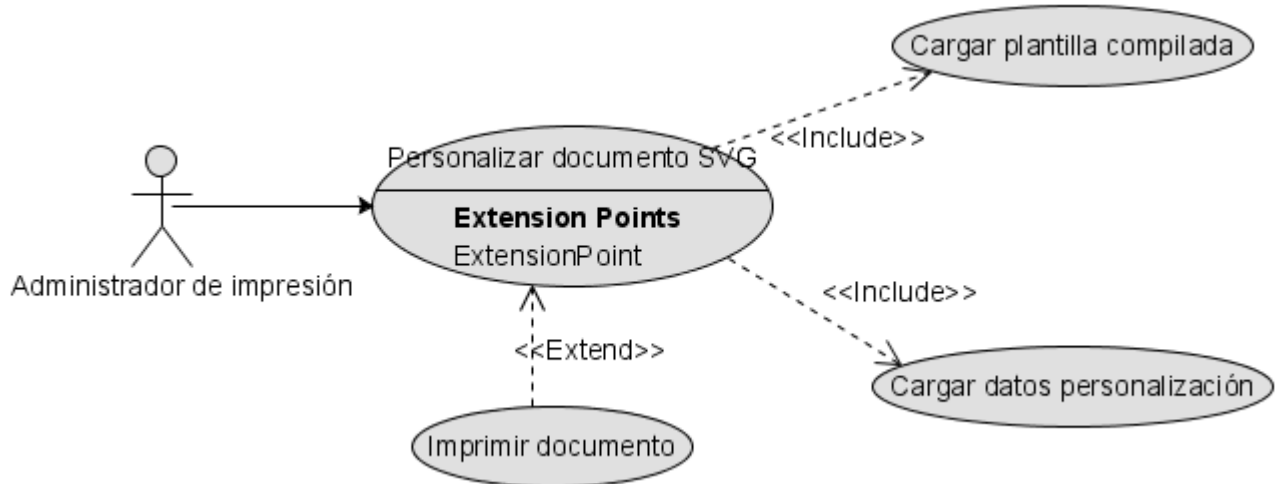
Cargar plantilla compilada

<<Include>>

Personalizar documento SVG

**Extension Points**

ExtensionPoint

Administrador de impresión

<<Include>>

<<Extend>>

Cargar datos personalización

Imprimir documento